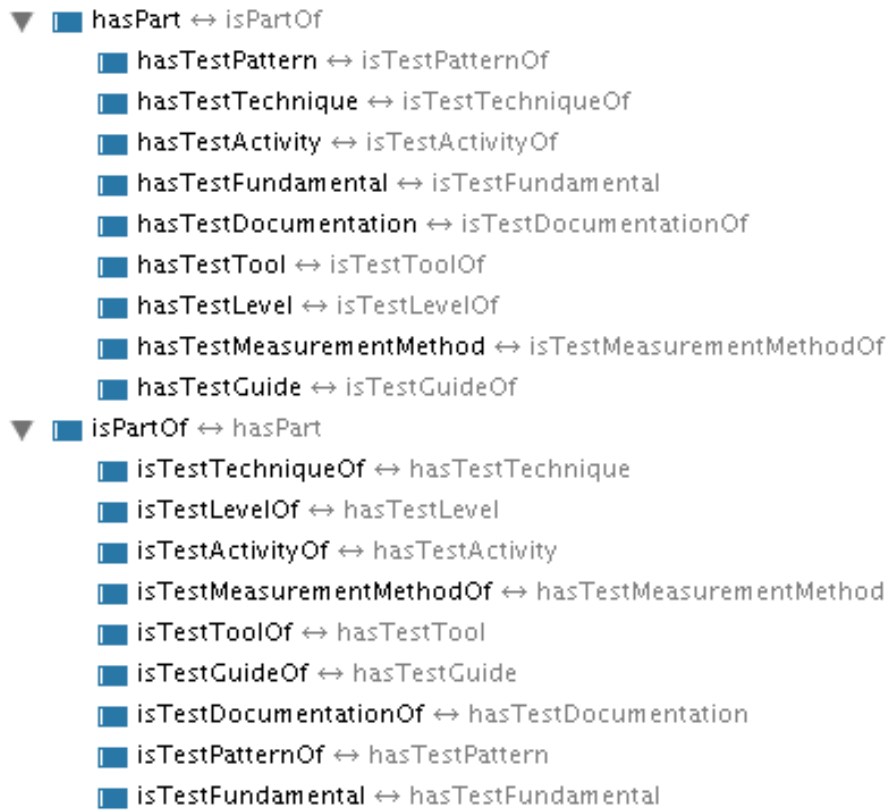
hasPart ↔ isPartOf
hasTestPattern ↔ isTestPatternOf
hasTestTechnique ↔ isTestTechniqueOf
hasTestActivity ↔ isTestActivityOf
hasTestFundamental ↔ isTestFundamental
hasTestDocumentation ↔ isTestDocumentationOf
hasTestTool ↔ isTestToolOf
hasTestLevel ↔ isTestLevelOf
hasTestMeasurementMethod ↔ isTestMeasurementMethodOf
hasTestGuide ↔ isTestGuideOf
isPartOf ↔ hasPart
isTestTechniqueOf ↔ hasTestTechnique
isTestLevelOf ↔ hasTestLevel
isTestActivityOf ↔ hasTestActivity
isTestMeasurementMethodOf ↔ hasTestMeasurementMethod
isTestToolOf ↔ hasTestTool
isTestGuideOf ↔ hasTestGuide
isTestDocumentationOf ↔ hasTestDocumentation
isTestPatternOf ↔ hasTestPattern
isTestFundamental ↔ hasTestFundamental